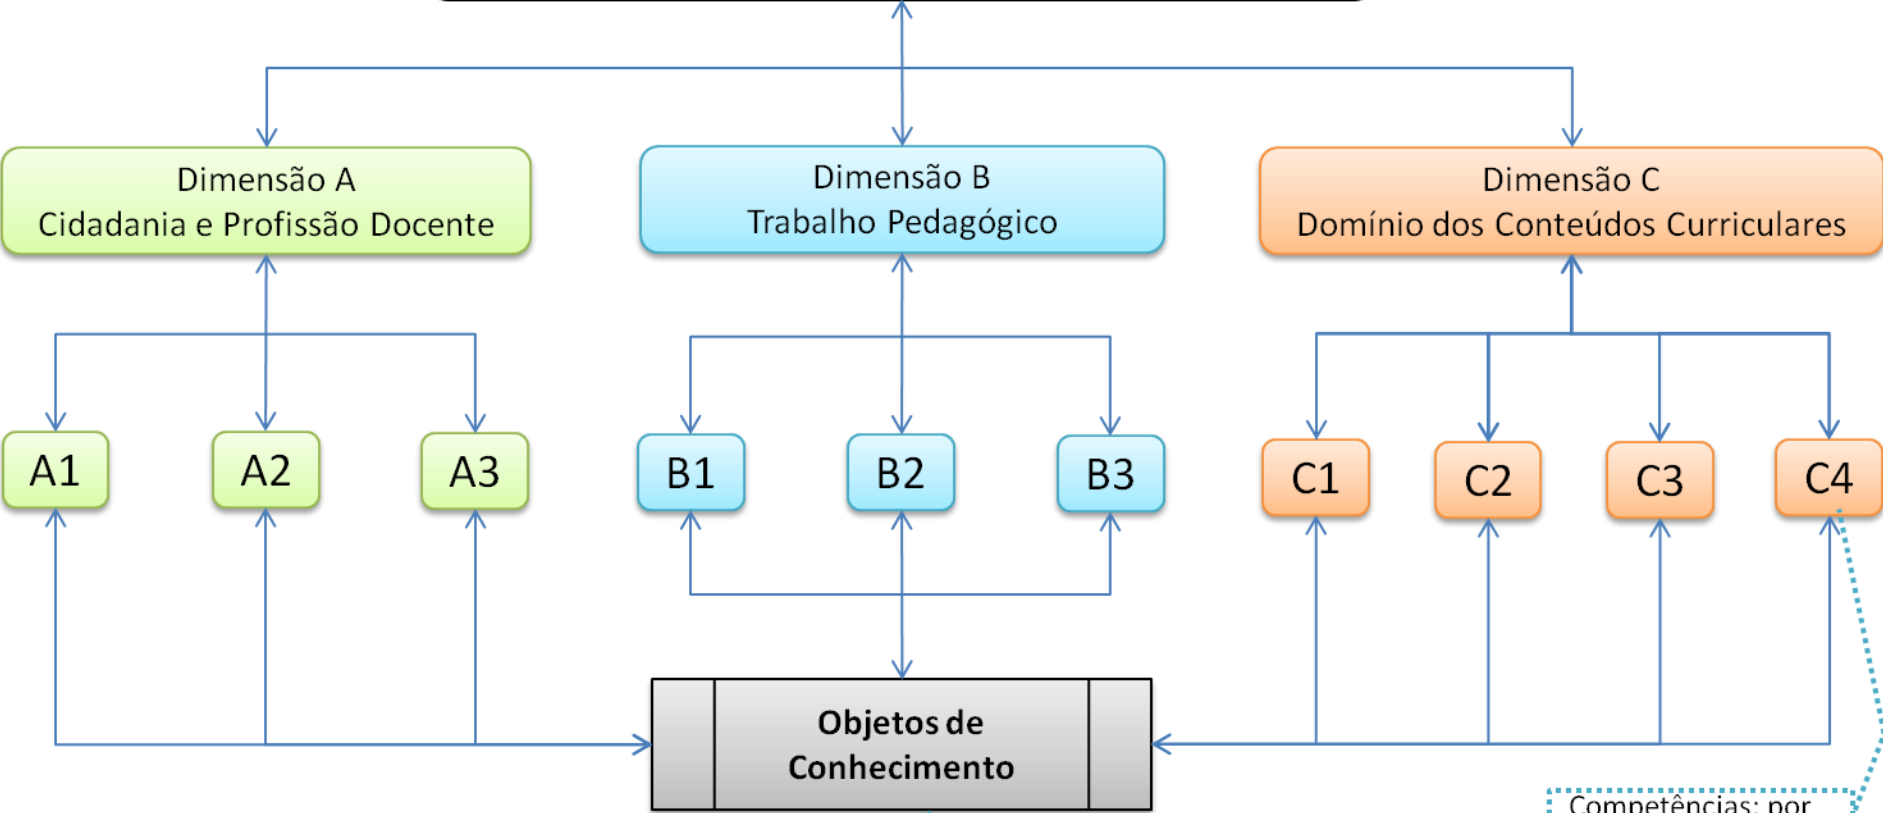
Dimensão A
Cidadania e Profissão Docente

Dimensão B
Trabalho Pedagógico

Dimensão C
Domínio dos Conteúdos Curriculares

A1

A2

A3

B1

B2

B3

C1

C2

C3

C4

Objetos de Conhecimento

Competências: por